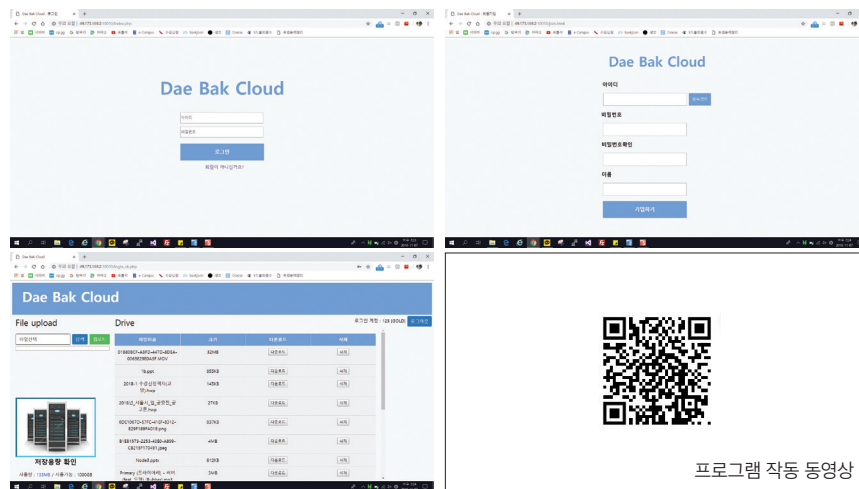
Dae Bak Cloud

아이디

비밀번호

로그인

회원이 아니신가요?

Dae Bak Cloud

아이디

중복확인

비밀번호

비밀번호확인

이름

가입하기

Dae Bak Cloud

File upload

파일선택

Drive

로그인 계정 : 128 (SOLD)

로그아웃

| 파일이름 | 크기 | 다운로드 | 삭제 |
|---|---|---|---|
| 018E0937-A6F0-4472-8D6A-00658E2B0A0F.MOV | 32MB | 다운로드 | 삭제 |
| 1b.psd | 955KB | 다운로드 | 삭제 |
| 2018-1 우분 신청 예시교 안.hwp | 145KB | 다운로드 | 삭제 |
| 2018년_서울시_일_공공인_공고문.hwp | 27KB | 다운로드 | 삭제 |
| 60D10672-577C-410F-8312-E29F1B9FAD18.png | 927KB | 다운로드 | 삭제 |
| 81BB1978-2253-40B0-A806-C82151770491.jpeg | 4MB | 다운로드 | 삭제 |
| Node5.pptx | 612KB | 다운로드 | 삭제 |
| Primary (프라이머리) - 씨이 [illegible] | 3MB | 다운로드 | 삭제 |

저장용량 확인

사용량 : 155MB / 사용가능 : 1000GB

프로그램 작동 동영상